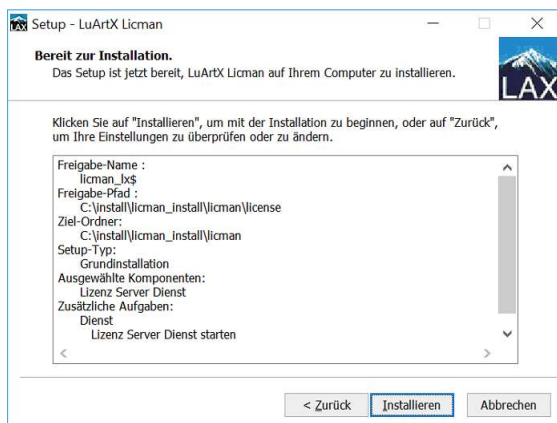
Setup - LuArtX Licman

Bereit zur Installation.
Das Setup ist jetzt bereit, LuArtX Licman auf Ihrem Computer zu installieren.

LAX

Klicken Sie auf "Installieren", um mit der Installation zu beginnen, oder auf "Zurück", um Ihre Einstellungen zu überprüfen oder zu ändern.

Freigabe-Name :
licman_lx$
Freigabe-Pfad :
C:\install\licman_install\licman\license
Ziel-Ordner:
C:\install\licman_install\licman
Setup-Typ:
Grundinstallation
Ausgewählte Komponenten:
Lizenz Server Dienst
Zusätzliche Aufgaben:
Dienst
Lizenz Server Dienst starten

< Zurück
Installieren
Abbrechen